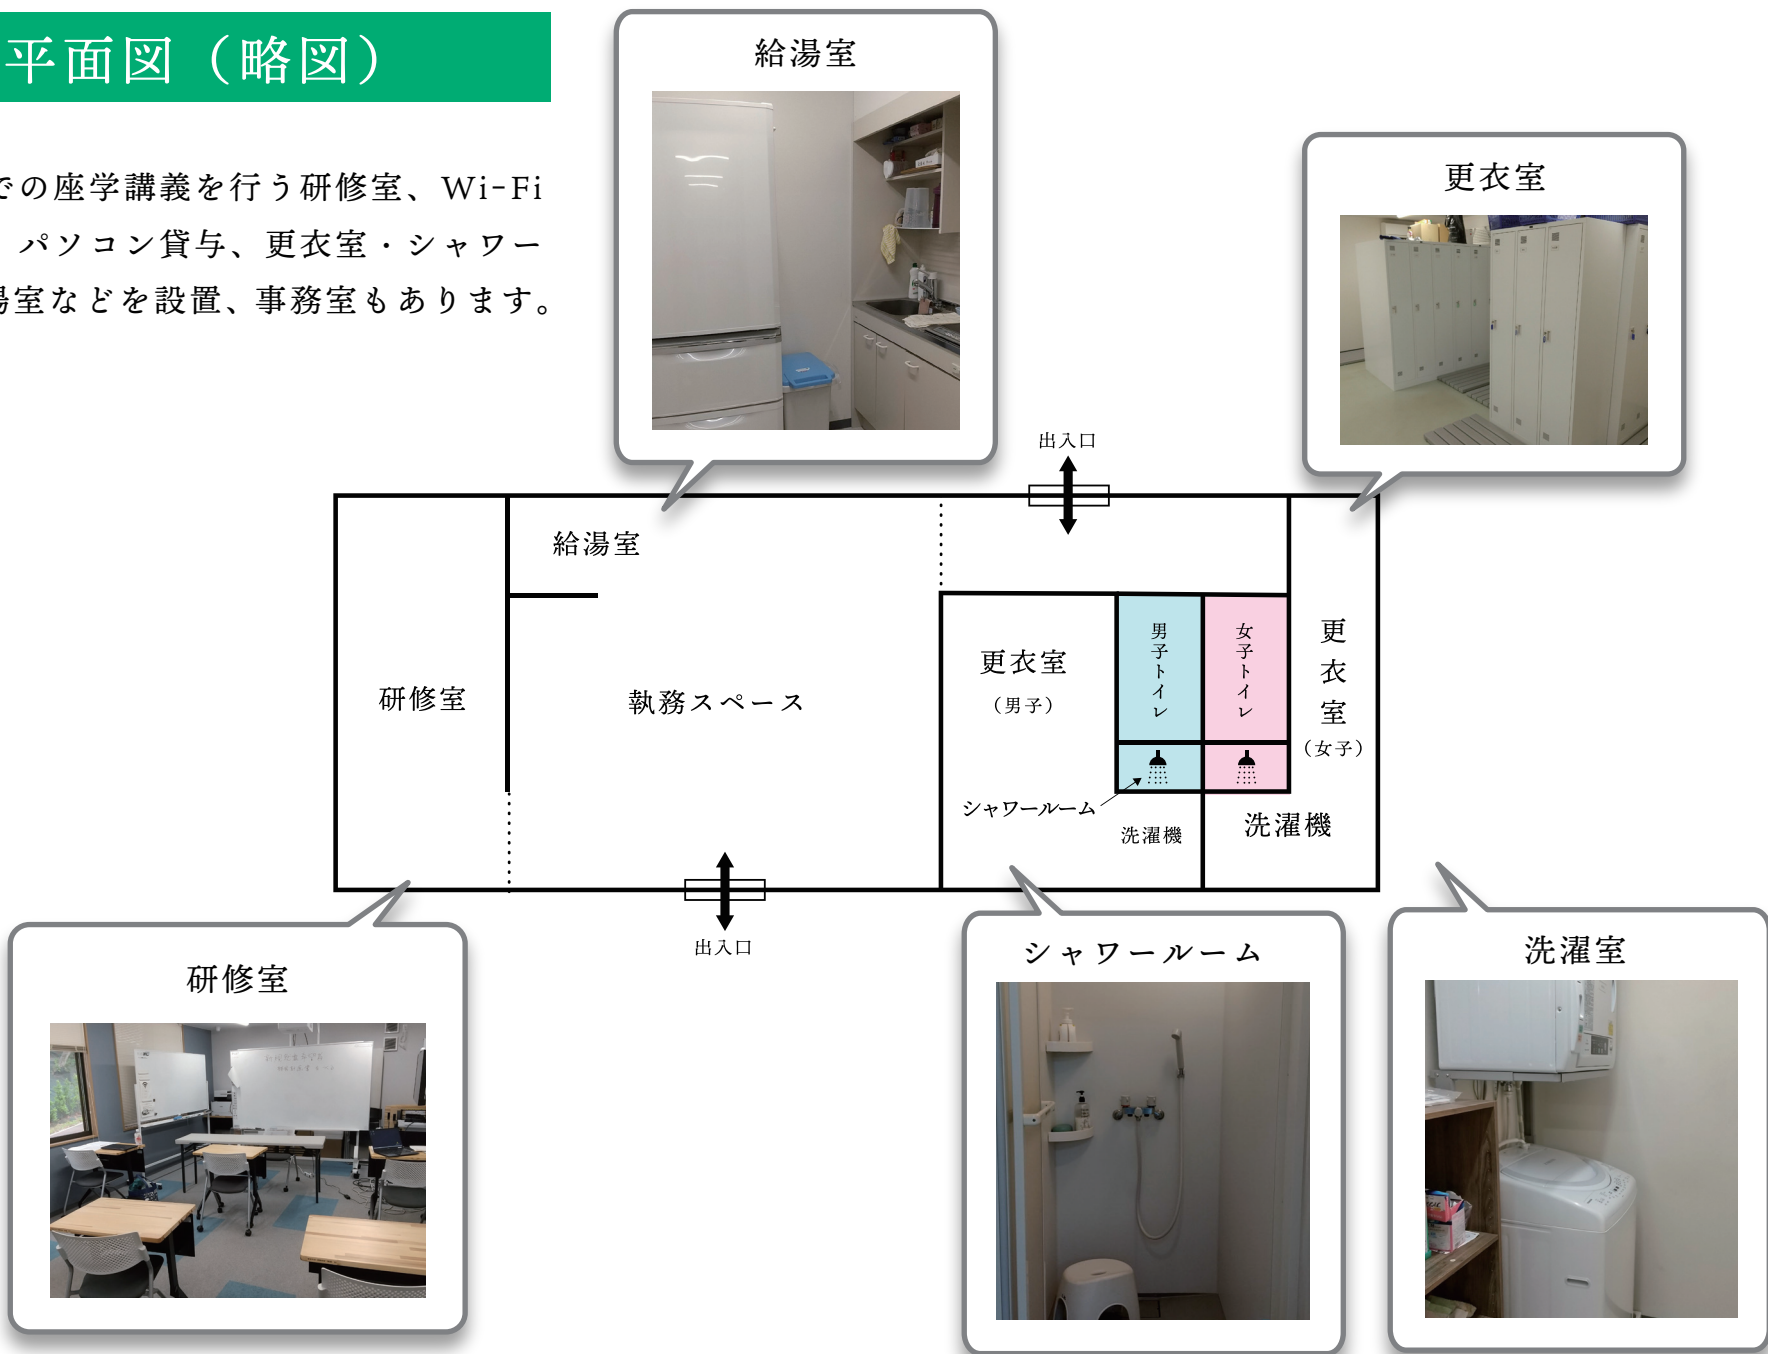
平面図（略図）

での座学講義を行う研修室、Wi-Fi
パソコン貸与、更衣室・シャワー
湯室などを設置、事務室もあります。

給湯室

更衣室

出入口

給湯室

研修室

執務スペース

更衣室
（男子）

男子トイレ

女子トイレ

更衣室
（女子）

シャワールーム

洗濯機

洗濯機

出入口

研修室

シャワールーム

洗濯室